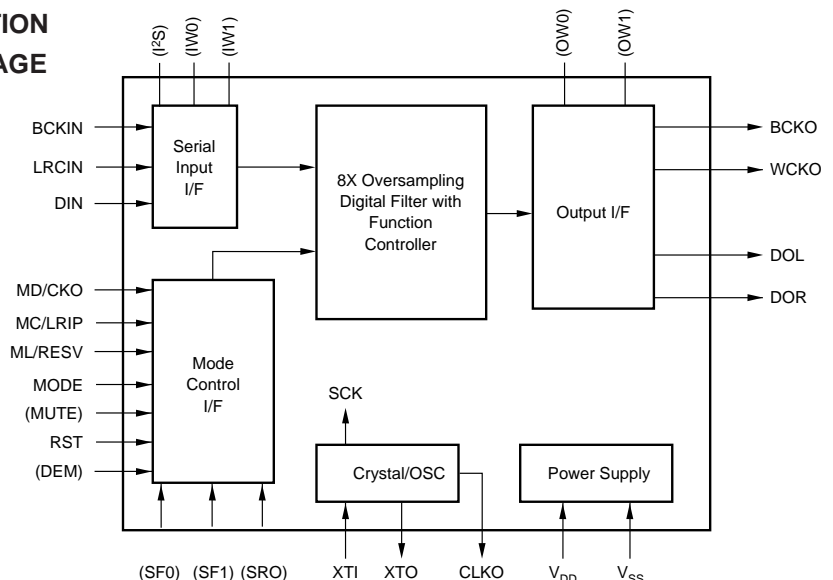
TION
AGE

(I$^2$S) (IW0) (IW1)

(OW0) (OW1)

BCKIN
LRCIN
DIN

Serial Input I/F

8X Oversampling Digital Filter with Function Controller

Output I/F

BCKO
WCKO
DOL
DOR

MD/CKO
MC/LRIP
ML/RESV
MODE
(MUTE)
RST
(DEM)

Mode Control I/F

SCK

Crystal/OSC

Power Supply

(SF0) (SF1) (SRO) XTI XTO CLKO $V_{DD}$ $V_{SS}$